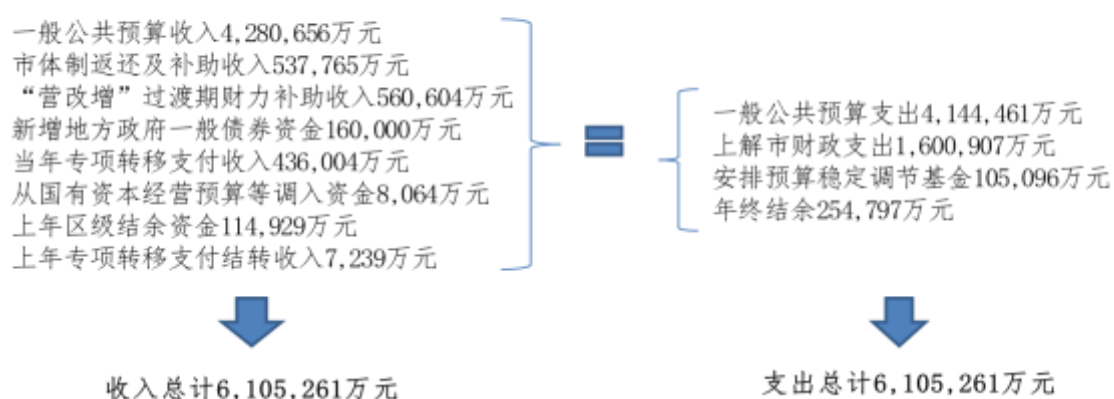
一般公共预算收入4,280,656万元
市体制返还及补助收入537,765万元
“营改增”过渡期财力补助收入560,604万元
新增地方政府一般债券资金160,000万元
当年专项转移支付收入436,004万元
从国有资本经营预算等调入资金8,064万元
上年区级结余资金114,929万元
上年专项转移支付结转收入7,239万元

=

一般公共预算支出4,144,461万元
上解市财政支出1,600,907万元
安排预算稳定调节基金105,096万元
年终结余254,797万元

收入总计6,105,261万元

支出总计6,105,261万元